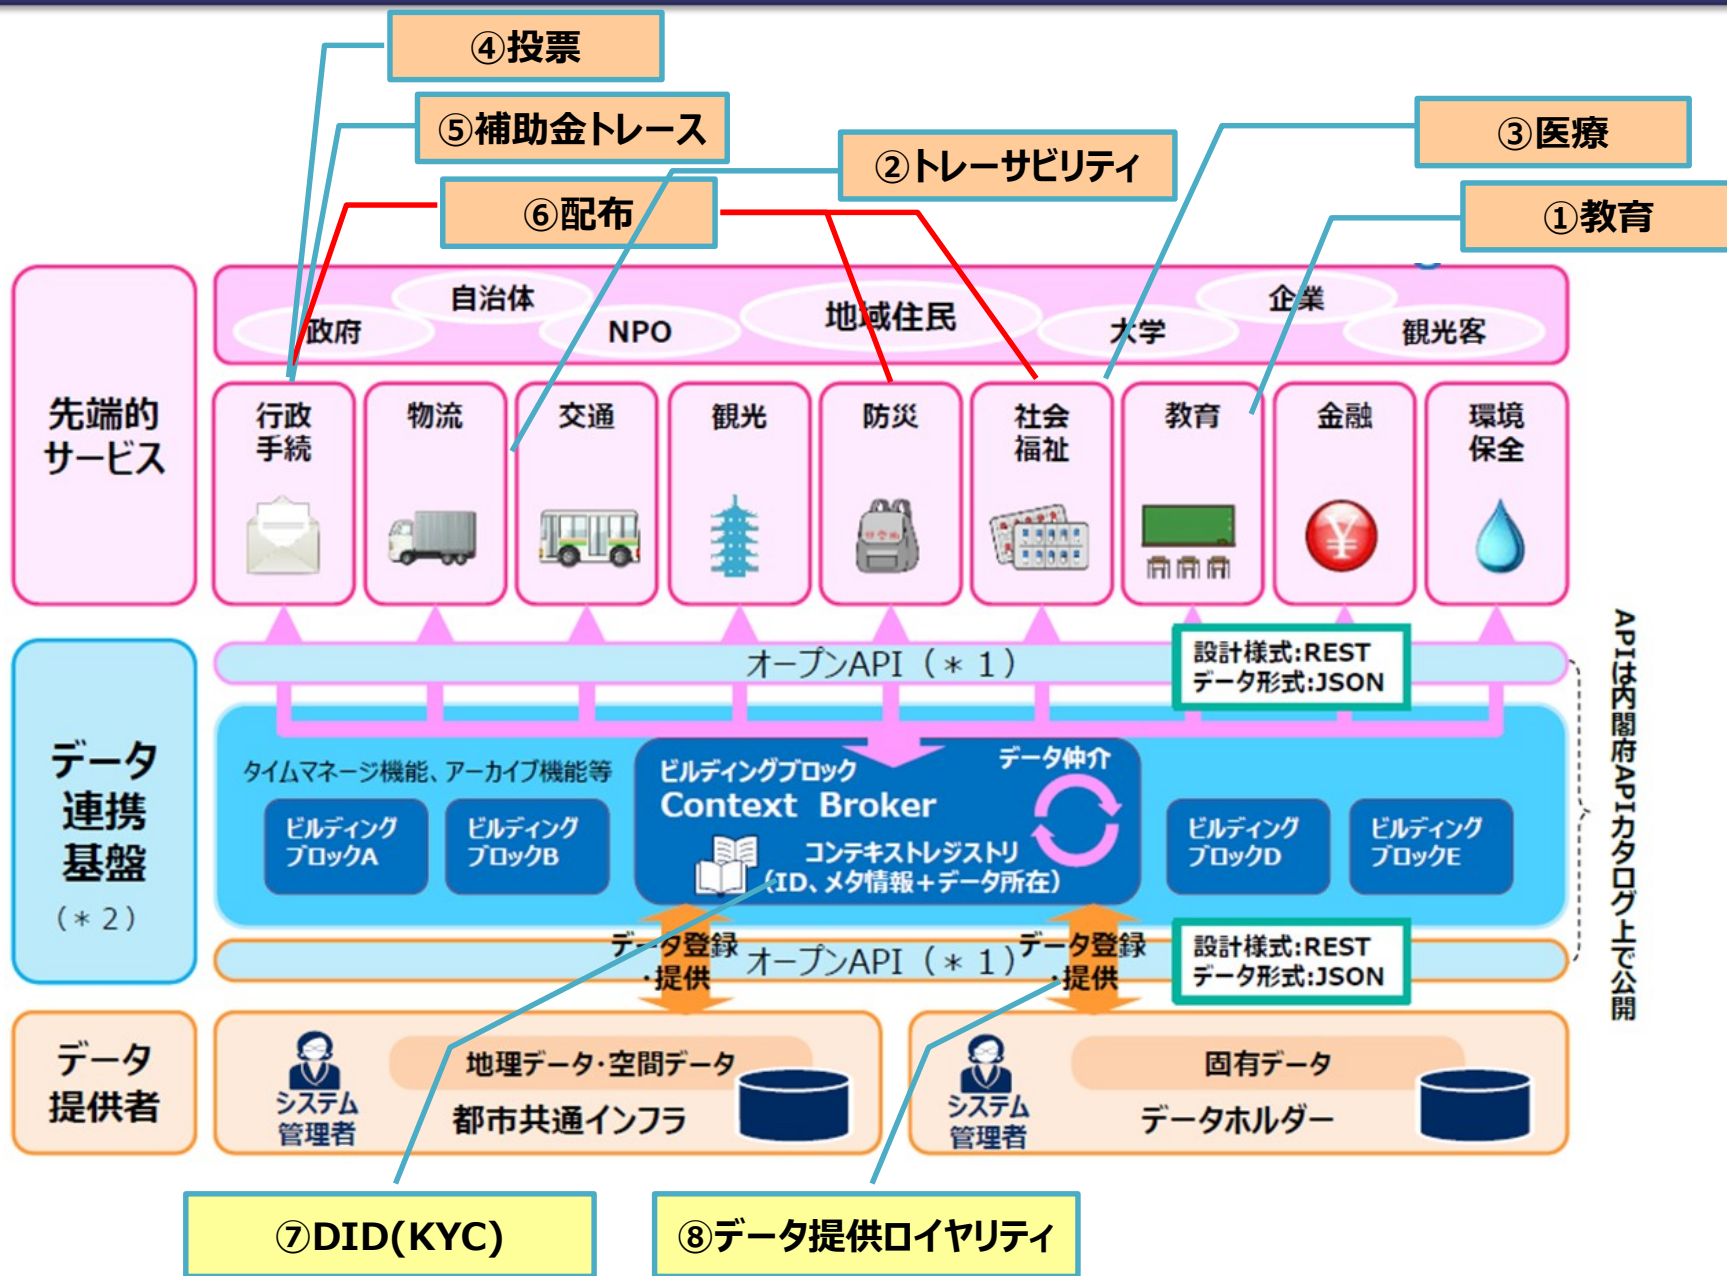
④投票

⑤補助金トレース

②トレーサビリティ

③医療

⑥配布

①教育

先端的サービス

自治体
政府
NPO
地域住民
企業
大学
観光客

行政手続
物流
交通
観光
防災
社会福祉
教育
金融
環境保全

オープンAPI（＊１）

設計様式:REST
データ形式:JSON

データ連携基盤
（＊２）

タイムマネージ機能、アーカイブ機能等

ビルディングブロックA
ビルディングブロックB

ビルディングブロック
Context Broker
データ仲介
コンテキストレジストリ
（ID、メタ情報＋データ所在）

ビルディングブロックD
ビルディングブロックE

データ登録・提供
オープンAPI（＊１）
データ登録・提供

設計様式:REST
データ形式:JSON

APIは内閣府APIカタログ上で公開

データ提供者

システム管理者
地理データ・空間データ
都市共通インフラ

システム管理者
固有データ
データホルダー

⑦DID(KYC)

⑧データ提供ロイヤリティ